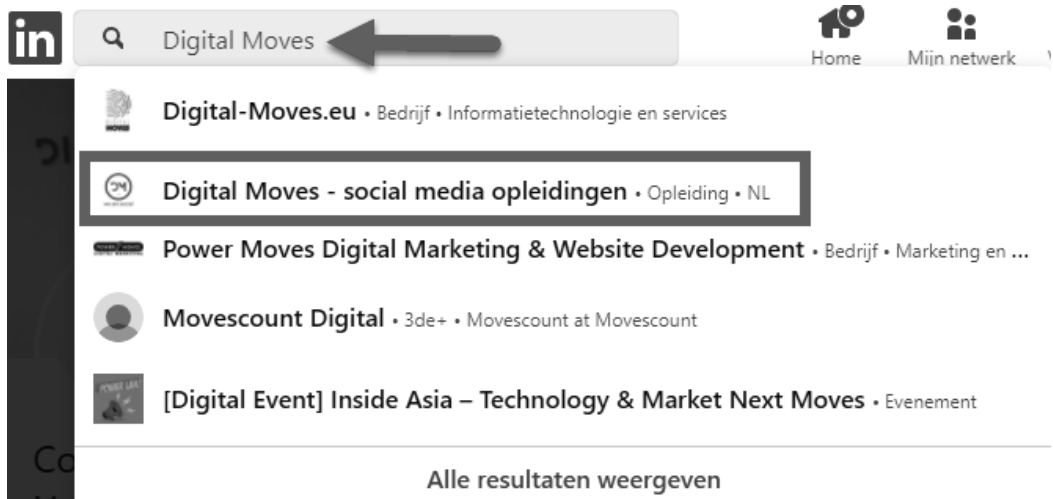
in

Digital Moves

Home

Mijn netwerk

Digital-Moves.eu • Bedrijf • Informatietechnologie en services

Digital Moves - social media opleidingen • Opleiding • NL

Power Moves Digital Marketing & Website Development • Bedrijf • Marketing en ...

Movescount Digital • 3de+ • Movescount at Movescount

[Digital Event] Inside Asia – Technology & Market Next Moves • Evenement

Alle resultaten weergeven